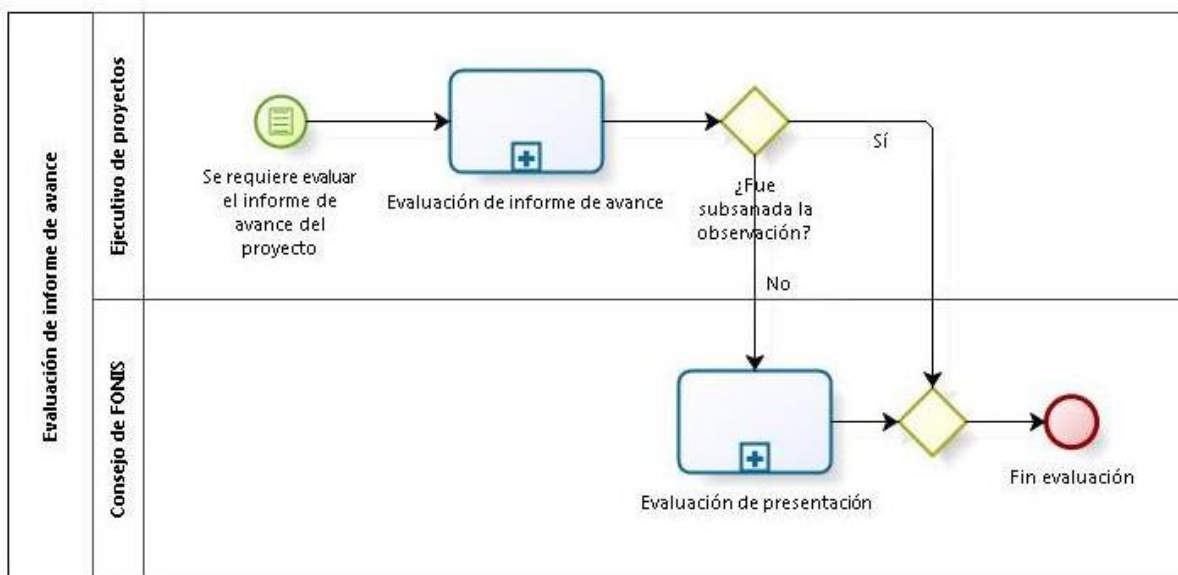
Evaluación de informe de avance

Ejecutivo de proyectos

Se requiere evaluar el informe de avance del proyecto

Evaluación de informe de avance

¿Fue subsanada la observación?

Sí

No

Consejo de FONIS

Evaluación de presentación

Fin evaluación